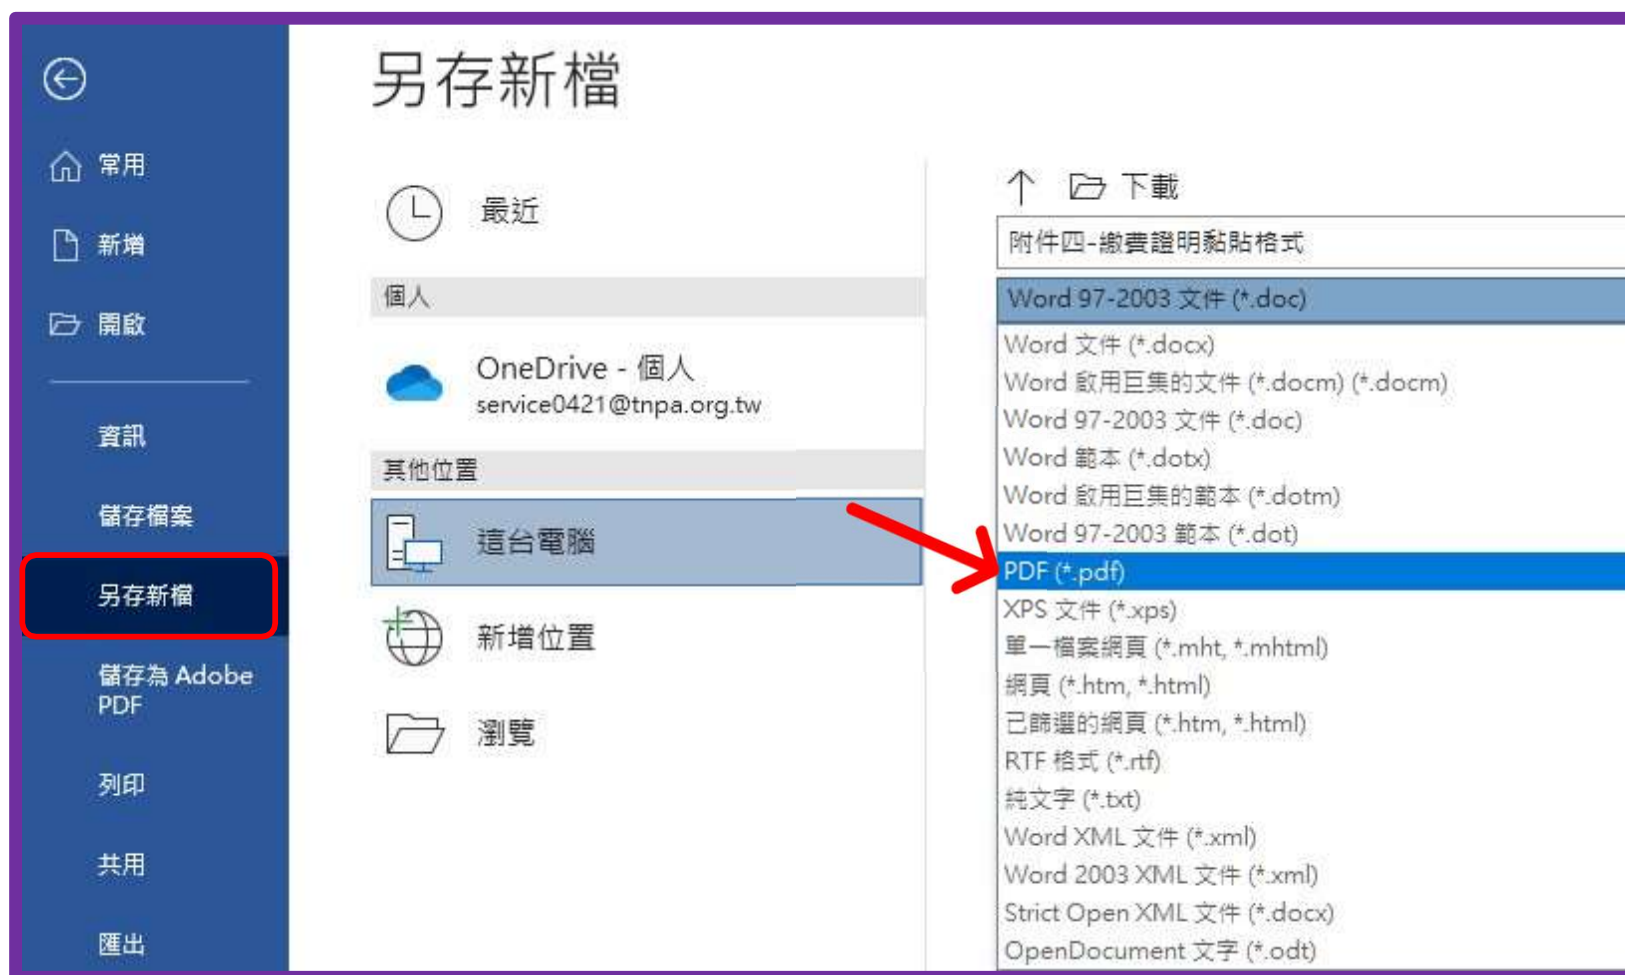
常用

新增

開啟

資訊

儲存檔案

另存新檔

儲存為 Adobe PDF

列印

共用

匯出

另存新檔

最近

個人

OneDrive - 個人
service0421@tnpa.org.tw

其他位置

這台電腦

新增位置

瀏覽

下載

附件四-繳費證明黏貼格式

Word 97-2003 文件 (*.doc)

Word 文件 (*.docx)
Word 啟用巨集的文件 (*.docm) (*.docm)
Word 97-2003 文件 (*.doc)
Word 範本 (*.dotx)
Word 啟用巨集的範本 (*.dotm)
Word 97-2003 範本 (*.dot)
PDF (*.pdf)
XPS 文件 (*.xps)
單一檔案網頁 (*.mht, *.mhtml)
網頁 (*.htm, *.html)
已篩選的網頁 (*.htm, *.html)
RTF 格式 (*.rtf)
純文字 (*.txt)
Word XML 文件 (*.xml)
Word 2003 XML 文件 (*.xml)
Strict Open XML 文件 (*.docx)
OpenDocument 文字 (*.odt)